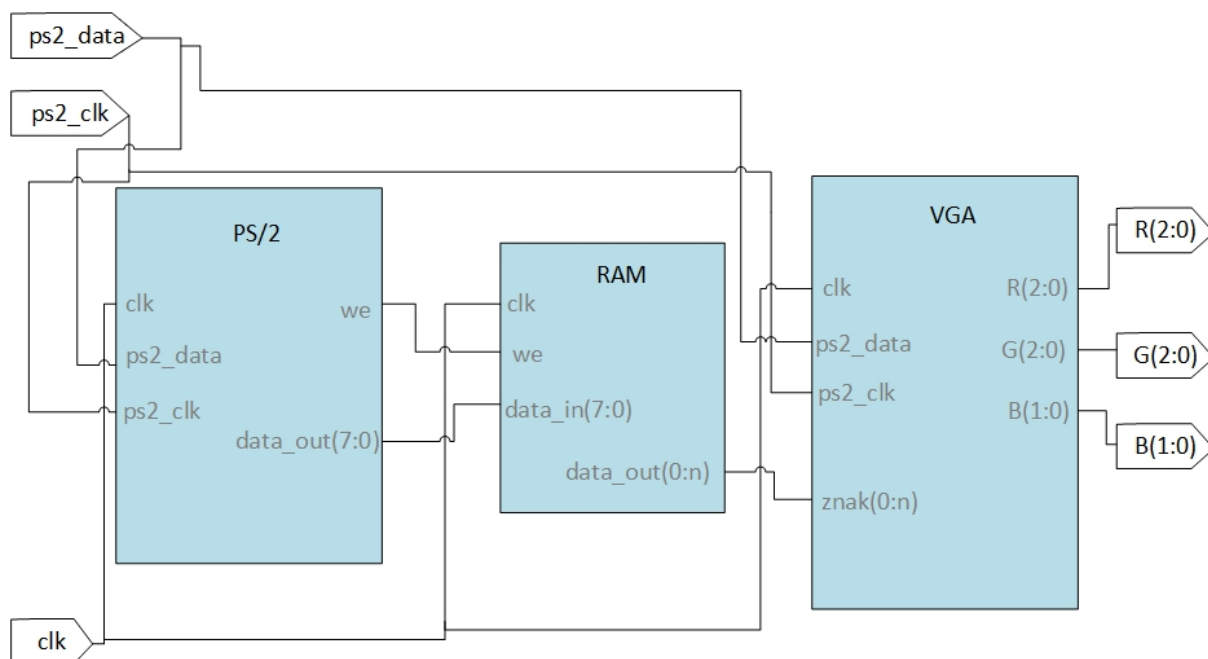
ps2_data

ps2_clk

PS/2

clk

ps2_data

ps2_clk

we

data_out(7:0)

RAM

clk

we

data_in(7:0)

data_out(0:n)

VGA

clk

ps2_data

ps2_clk

znak(0:n)

R(2:0)

G(2:0)

B(1:0)

R(2:0)

G(2:0)

B(1:0)

clk